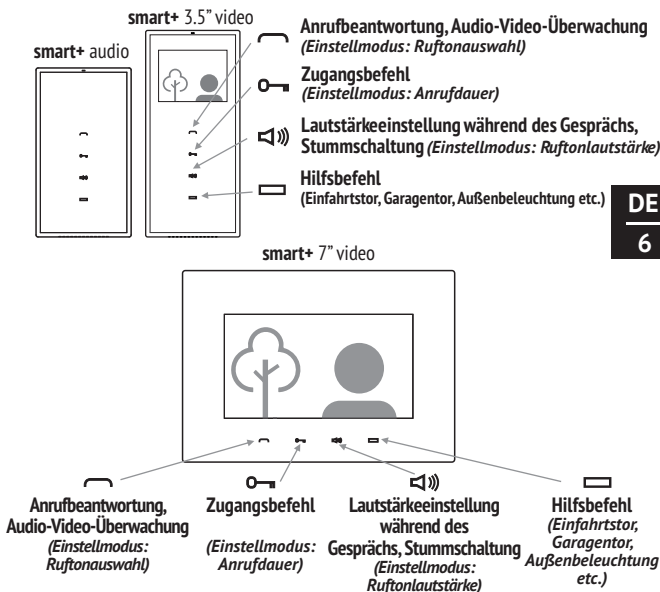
smart+ 3.5" video

smart+ audio

Anrufbeantwortung, Audio-Video-Überwachung
(Einstellmodus: Ruftonauswahl)

Zugangsbefehl
(Einstellmodus: Anrufdauer)

Lautstärkeeinstellung während des Gesprächs, Stummschaltung (Einstellmodus: Ruftonlautstärke)

Hilfsbefehl
(Einfahrtstor, Garagentor, Außenbeleuchtung etc.)

DE

6

smart+ 7" video

Anrufbeantwortung, Audio-Video-Überwachung
(Einstellmodus: Ruftonauswahl)

Zugangsbefehl
(Einstellmodus: Anrufdauer)

Lautstärkeeinstellung während des Gesprächs, Stummschaltung
(Einstellmodus: Ruftonlautstärke)

Hilfsbefehl
(Einfahrtstor, Garagentor, Außenbeleuchtung etc.)